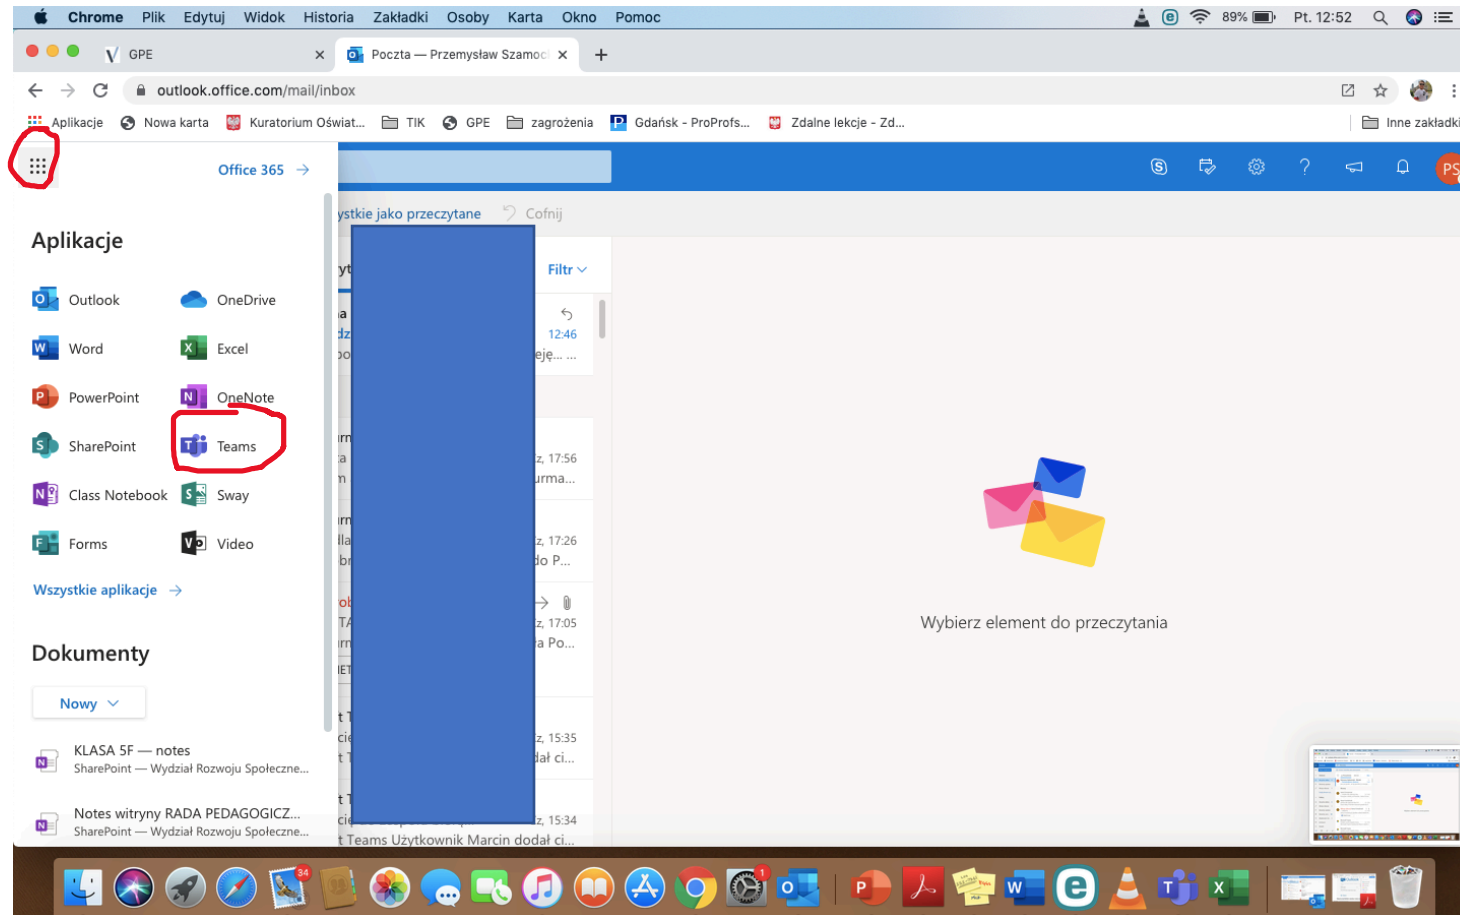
Chrome Plik Edytuj Widok Historia Zakładki Osoby Karta Okno Pomoc
89% Pt. 12:52

GPE
Poczta — Przemysław Szamocl

outlook.office.com/mail/inbox

Aplikacje Nowa karta Kuratorium Oświat... TIK GPE zagrożenia Gdańsk - ProProfs... Zdalne lekcje - Zd... Inne zakładki

Office 365 →

Aplikacje

Outlook
OneDrive
Word
Excel
PowerPoint
OneNote
SharePoint
Teams
Class Notebook
Sway
Forms
Video

Wszystkie aplikacje →

Dokumenty

Nowy

KLASA 5F — notes
SharePoint — Wydział Rozwoju Społeczne...

Notes witryny RADA PEDAGOGICZ...
SharePoint — Wydział Rozwoju Społeczne...

PS

ystkie jako przeczytane Cofnij

Filtr

12:46
eję... ...
z, 17:56
urma...
z, 17:26
do P...
z, 17:05
a Po...
z, 15:35
dał ci...
z, 15:34
t Teams Użytkownik Marcin dodał ci...

Wybierz element do przeczytania

34
1